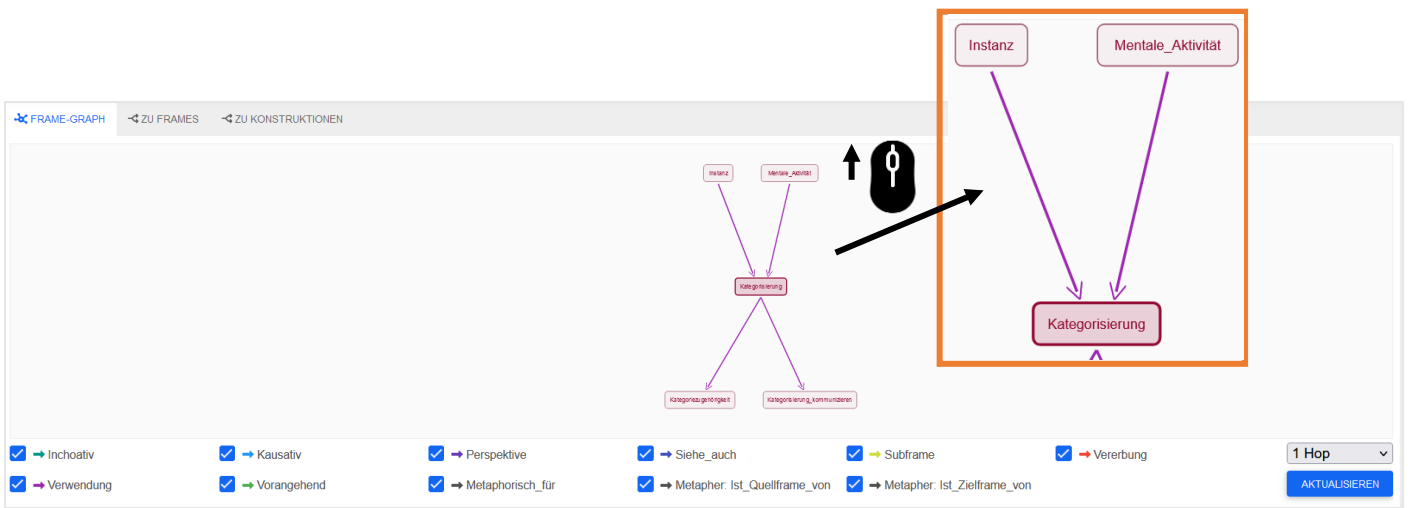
FRAME-GRAPH   ZU FRAMES   ZU KONSTRUKTIONEN

Instanz
Mentale_Aktivität
Kategorisierung
Kategoriezugehörigkeit
Kategorisierung_kommunizieren

Instanz
Mentale_Aktivität
Kategorisierung

Inchoativ
Kausativ
Perspektive
Siehe_auch
Subframe
Vererbung
1 Hop
Verwendung
Vorangehend
Metaphorisch_für
Metapher: Ist_Quellframe_von
Metapher: Ist_Zielframe_von
AKTUALISIEREN